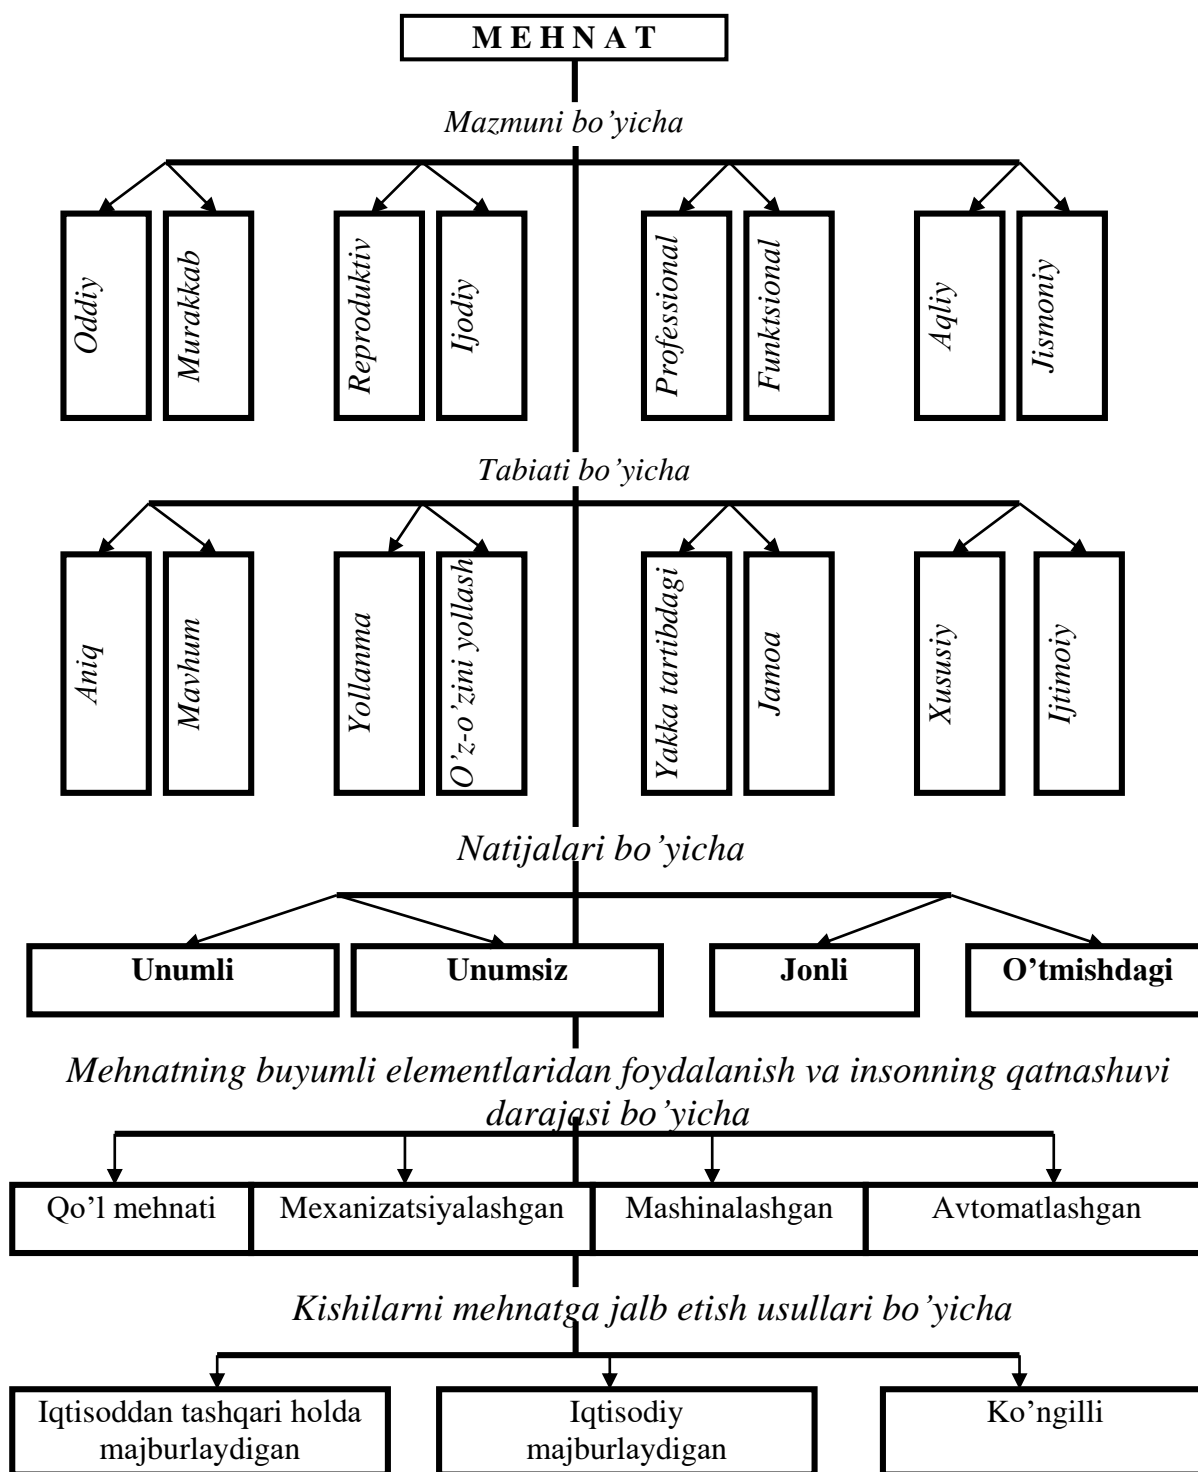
M E H N A T

Mazmuni bo’yicha

Oddiy

Murakkab

Reproduktiv

Ijodiy

Professional

Funktsional

Aqliy

Jismoniy

Tabiati bo’yicha

Aniq

Mavhum

Yollanma

O’z-o’zini yollash

Yakka tartibdagi

Jamoa

Xususiy

Ijtimoiy

Natijalari bo’yicha

Unumli

Unumsiz

Jonli

O’tmishdagi

Mehnatning buyumli elementlaridan foydalanish va insonning qatnashuvi darajasi bo’yicha

Qo’l mehnati

Mexanizatsiyalashgan

Mashinalashgan

Avtomatlashgan

Kishilarni mehnatga jalb etish usullari bo’yicha

Iqtisoddan tashqari holda majburlaydigan

Iqtisodiy majburlaydigan

Ko’ngilli